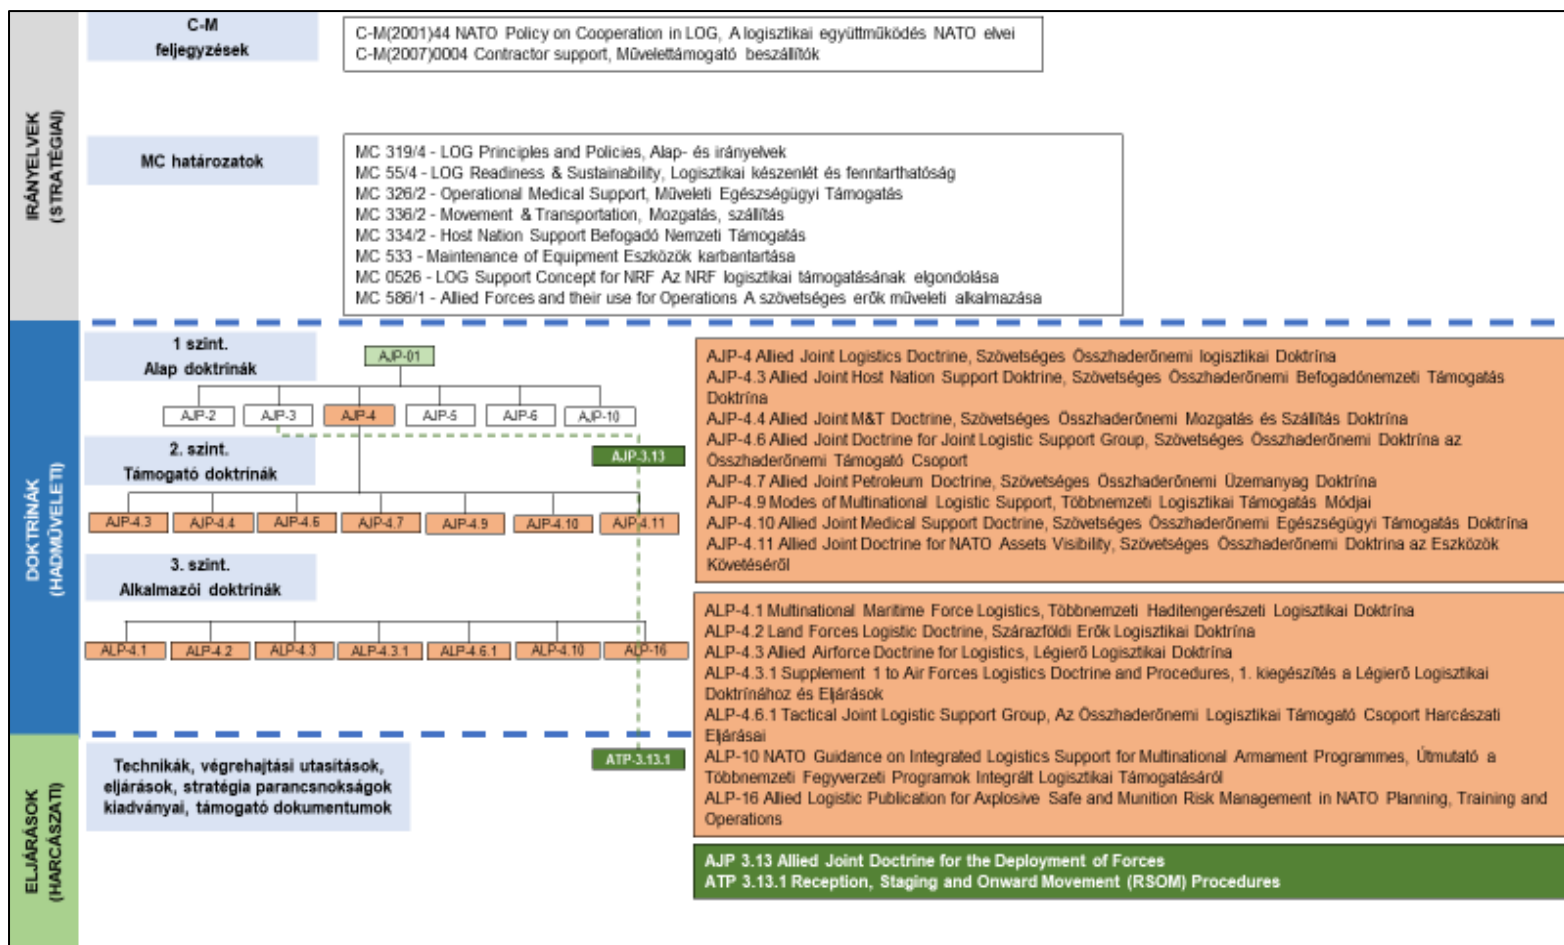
IRÁNYELVEK (STRATÉGIAI)

C-M feljegyzések

C-M(2001)44 NATO Policy on Cooperation in LOG, A logisztikai együttműködés NATO elvei
C-M(2007)0004 Contractor support, Műveletttámogató beszállítók

MC határozatok

MC 319/4 - LOG Principles and Policies, Alap- és irányelvek
MC 55/4 - LOG Readiness & Sustainability, Logisztikai készenlét és fenntarthatóság
MC 326/2 - Operational Medical Support, Műveleti Egészségügyi Támogatás
MC 336/2 - Movement & Transportation, Mozgatás, szállítás
MC 334/2 - Host Nation Support Befogadó Nemzeti Támogatás
MC 533 - Maintenance of Equipment Eszközök karbantartása
MC 0526 - LOG Support Concept for NRF Az NRF logisztikai támogatásának elgondolása
MC 586/1 - Allied Forces and their use for Operations A szövetséges erők műveleti alkalmazása

DOKTRÍNÁK (HADMŰVELETI)

1 szint. Alap doktrinák

AJP-01
AJP-2 AJP-3 AJP-4 AJP-5 AJP-6 AJP-10

2. szint. Támogató doktrinák

AJP-3.13

AJP-4.3 AJP-4.4 AJP-4.6 AJP-4.7 AJP-4.9 AJP-4.10 AJP-4.11

3. szint. Alkalmazói doktrinák

ALP-4.1 ALP-4.2 ALP-4.3 ALP-4.3.1 ALP-4.6.1 ALP-4.10 ALP-16

AJP-4 Allied Joint Logistics Doctrine, Szövetséges Összhaderőnemi logisztikai Doktrína
AJP-4.3 Allied Joint Host Nation Support Doktrine, Szövetséges Összhaderőnemi Befogadónemzeti Támogatás Doktrína
AJP-4.4 Allied Joint M&T Doctrine, Szövetséges Összhaderőnemi Mozgatás és Szállítás Doktrína
AJP-4.6 Allied Joint Doctrine for Joint Logistic Support Group, Szövetséges Összhaderőnemi Doktrína az Összhaderőnemi Támogató Csoport
AJP-4.7 Allied Joint Petroleum Doctrine, Szövetséges Összhaderőnemi Üzemanyag Doktrína
AJP-4.9 Modes of Multinational Logistic Support, Többnemzeti Logisztikai Támogatás Módjai
AJP-4.10 Allied Joint Medical Support Doctrine, Szövetséges Összhaderőnemi Egészségügyi Támogatás Doktrína
AJP-4.11 Allied Joint Doctrine for NATO Assets Visibility, Szövetséges Összhaderőnemi Doktrína az Eszközök Követéséről

ALP-4.1 Multinational Maritime Force Logistics, Többnemzeti Haditengerészeti Logisztikai Doktrína
ALP-4.2 Land Forces Logistic Doctrine, Szárazföldi Erők Logisztikai Doktrína
ALP-4.3 Allied Airforce Doctrine for Logistics, Légierő Logisztikai Doktrína
ALP-4.3.1 Supplement 1 to Air Forces Logistics Doctrine and Procedures, 1. kiegészítés a Légierő Logisztikai Doktrínához és Eljárások
ALP-4.6.1 Tactical Joint Logistic Support Group, Az Összhaderőnemi Logisztikai Támogató Csoport Harcászati Eljárásai
ALP-10 NATO Guidance on Integrated Logistics Support for Multinational Armament Programmes, Útmutató a Többnemzeti Fegyverzeti Programok Integrált Logisztikai Támogatásáról
ALP-16 Allied Logistic Publication for Axplosive Safe and Munition Risk Management in NATO Planning, Training and Operations

ELJÁRÁSOK (HARCÁSZATI)

Technikák, végrehajtási utasítások, eljárások, stratégia parancsnokságok kiadványai, támogató dokumentumok

ATP-3.13.1

AJP 3.13 Allied Joint Doctrine for the Deployment of Forces
ATP 3.13.1 Reception, Staging and Onward Movement (RSOM) Procedures